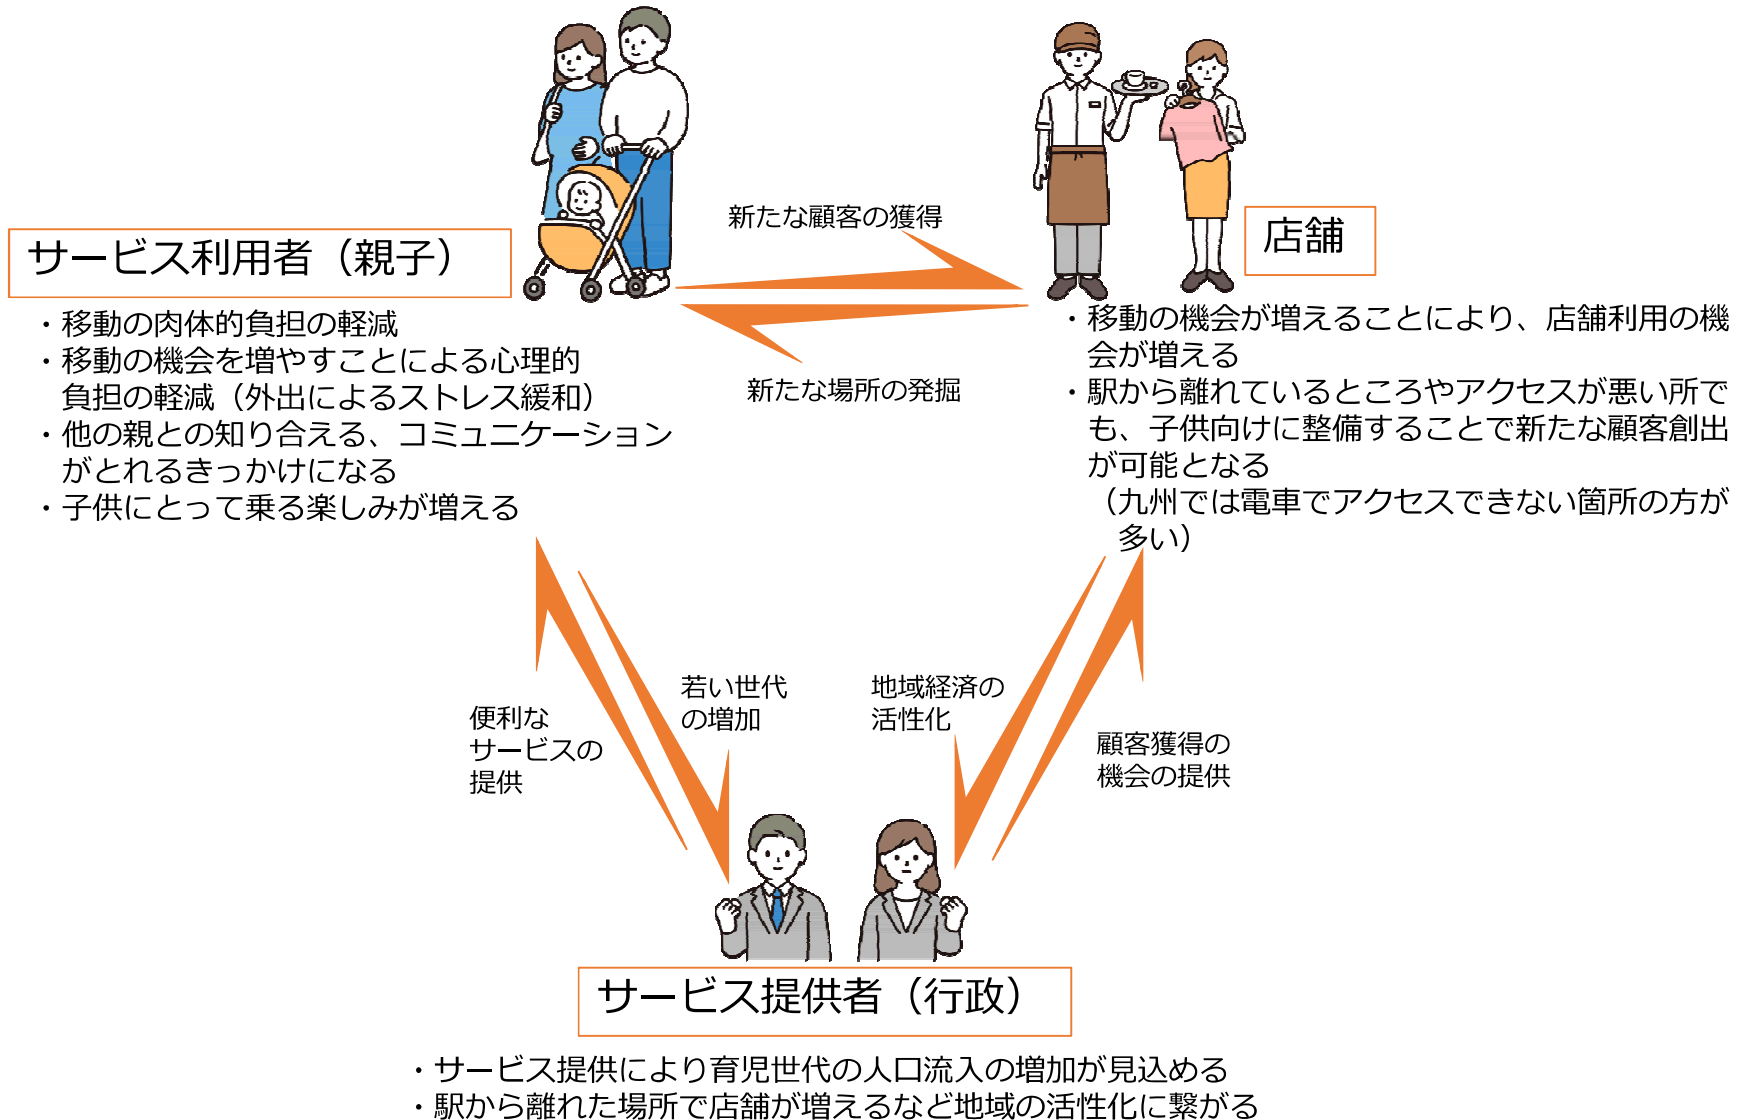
サービス利用者（親子）

・移動の肉体的負担の軽減
・移動の機会を増やすことによる心理的負担の軽減（外出によるストレス緩和）
・他の親との知り合える、コミュニケーションがとれるきっかけになる
・子供にとって乗る楽しみが増える

新たな顧客の獲得

新たな場所の発掘

店舗

・移動の機会が増えることにより、店舗利用の機会が増える
・駅から離れているところやアクセスが悪い所でも、子供向けに整備することで新たな顧客創出が可能となる
（九州では電車でアクセスできない箇所の方が多い）

便利なサービスの提供

若い世代の増加

地域経済の活性化

顧客獲得の機会の提供

サービス提供者（行政）

・サービス提供により育児世代の人口流入の増加が見込める
・駅から離れた場所で店舗が増えるなど地域の活性化に繋がる